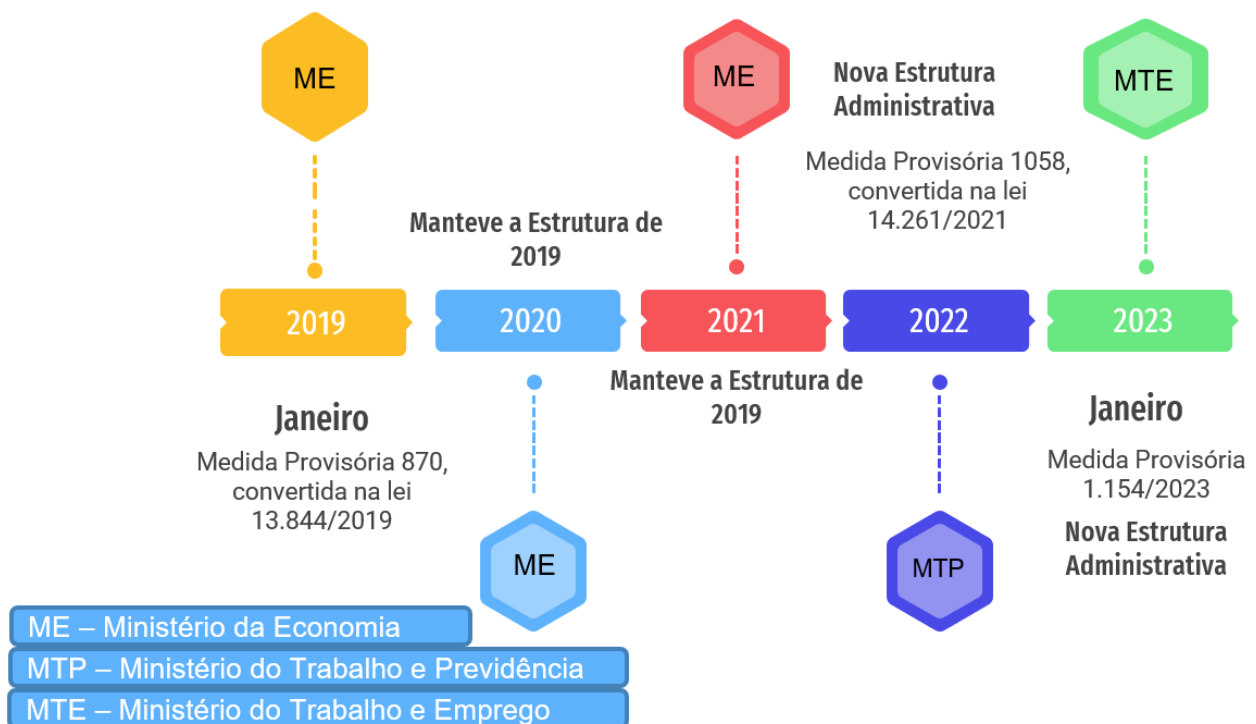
ME

2019

Janeiro

Medida Provisória 870, convertida na lei 13.844/2019

Manteve a Estrutura de 2019

2020

ME

ME

2021

Manteve a Estrutura de 2019

Nova Estrutura Administrativa

Medida Provisória 1058, convertida na lei 14.261/2021

2022

MTP

MTE

2023

Janeiro

Medida Provisória 1.154/2023

Nova Estrutura Administrativa

ME – Ministério da Economia

MTP – Ministério do Trabalho e Previdência

MTE – Ministério do Trabalho e Emprego